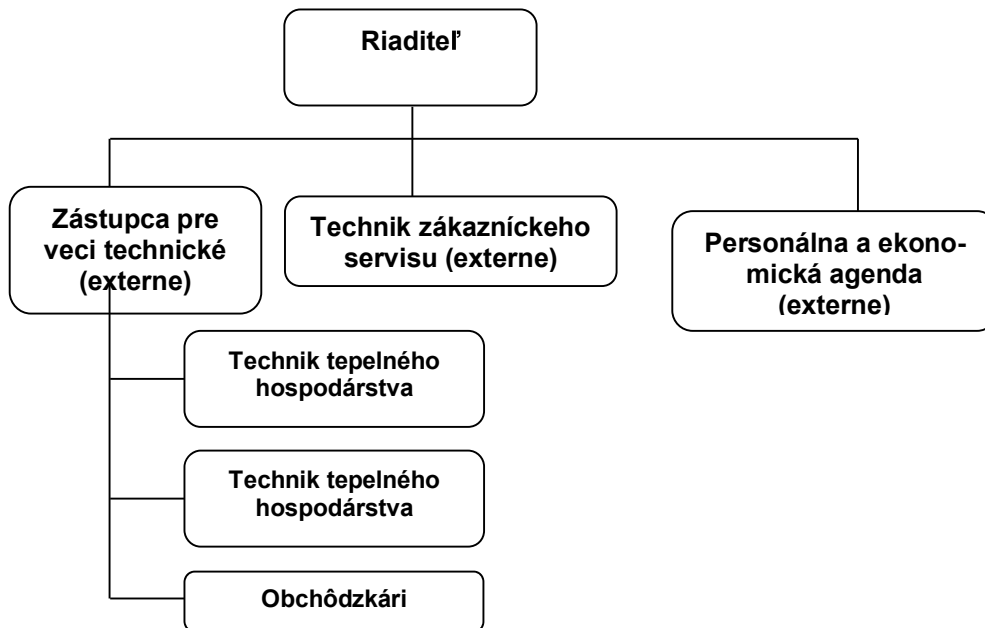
Riaditeľ

Zástupca pre veci technické (externe)

Technik zákazníckeho servisu (externe)

Personálna a ekonomická agenda (externe)

Technik tepelného hospodárstva

Technik tepelného hospodárstva

Obchôdzkári